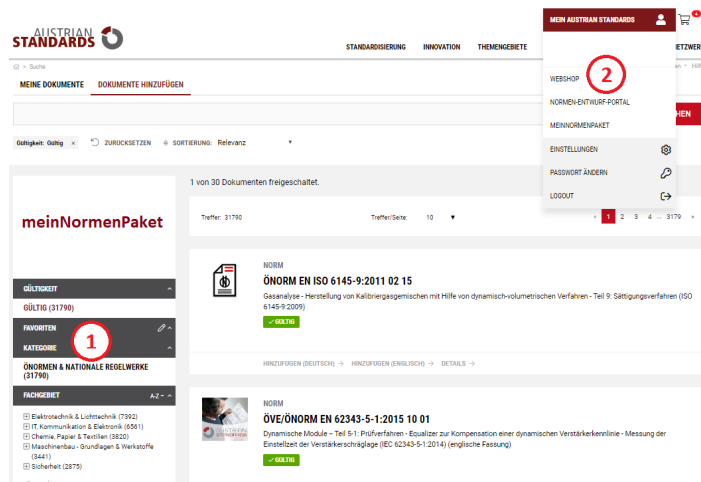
AUSTRIAN STANDARDS

MEIN AUSTRIAN STANDARDS

STANDARDISIERUNG INNOVATION THEMENGEBIETE NETZWER

⌂ > Suche

MEINE DOKUMENTE DOKUMENTE HINZUFÜGEN

2

WEBSHOP
NORMEN-ENTWURF-PORTAL
MEINNORMENPAKET
EINSTELLUNGEN
PASSWORT ÄNDERN
LOGOUT

CHEN

Gültigkeit: Gültig × ZURÜCKSETZEN SORTIERUNG: Relevanz

1 von 30 Dokumenten freigeschaltet.

meinNormenPaket

Treffer: 31790 Treffer/Seite: 10 ▼ « 1 2 3 4 ... 3179 »

GÜLTIGKEIT
GÜLTIG (31790)

FAVORITEN
1
KATEGORIE

ÖNORMEN & NATIONALE REGELWERKE (31790)

FACHGEBIET A-Z

⊞ Elektrotechnik & Lichttechnik (7392)
⊞ IT, Kommunikation & Elektronik (6561)
⊞ Chemie, Papier & Textilien (3820)
⊞ Maschinenbau - Grundlagen & Werkstoffe (3441)
⊞ Sicherheit (2875)

NORM
ÖNORM EN ISO 6145-9:2011 02 15
Gasanalyse - Herstellung von Kalibriergasgemischen mit Hilfe von dynamisch-volumetrischen Verfahren - Teil 9: Sättigungsverfahren (ISO 6145-9:2009)
✓ GÜLTIG

HINZUFÜGEN (DEUTSCH) → HINZUFÜGEN (ENGLISCH) → DETAILS →

NORM
ÖVE/ÖNORM EN 62343-5-1:2015 10 01
Dynamische Module – Teil 5-1: Prüfverfahren - Equalizer zur Kompensation einer dynamischen Verstärkerkennlinie - Messung der Einstellzeit der Verstärkerschräglage (IEC 62343-5-1:2014) (englische Fassung)
✓ GÜLTIG